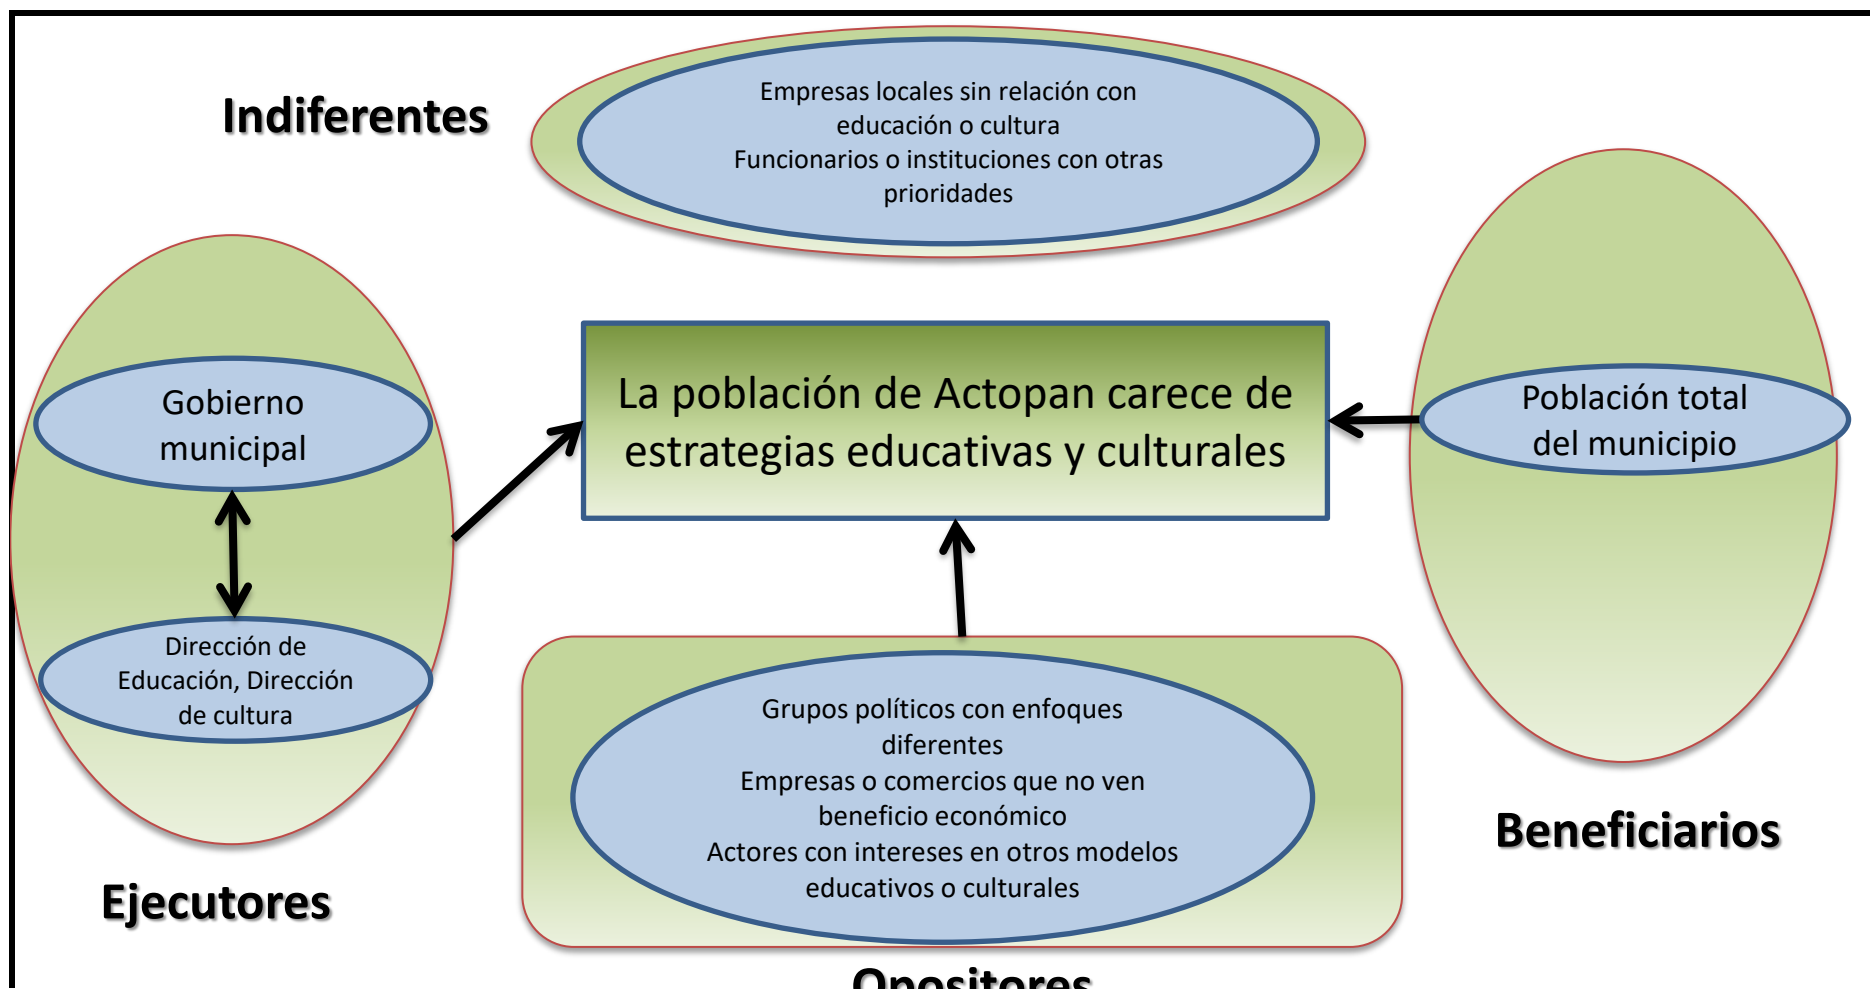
Indiferentes

Empresas locales sin relación con educación o cultura
Funcionarios o instituciones con otras prioridades

Gobierno municipal

Dirección de Educación, Dirección de cultura

La población de Actopan carece de estrategias educativas y culturales

Población total del municipio

Grupos políticos con enfoques diferentes
Empresas o comercios que no ven beneficio económico
Actores con intereses en otros modelos educativos o culturales

Beneficiarios

Ejecutores

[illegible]